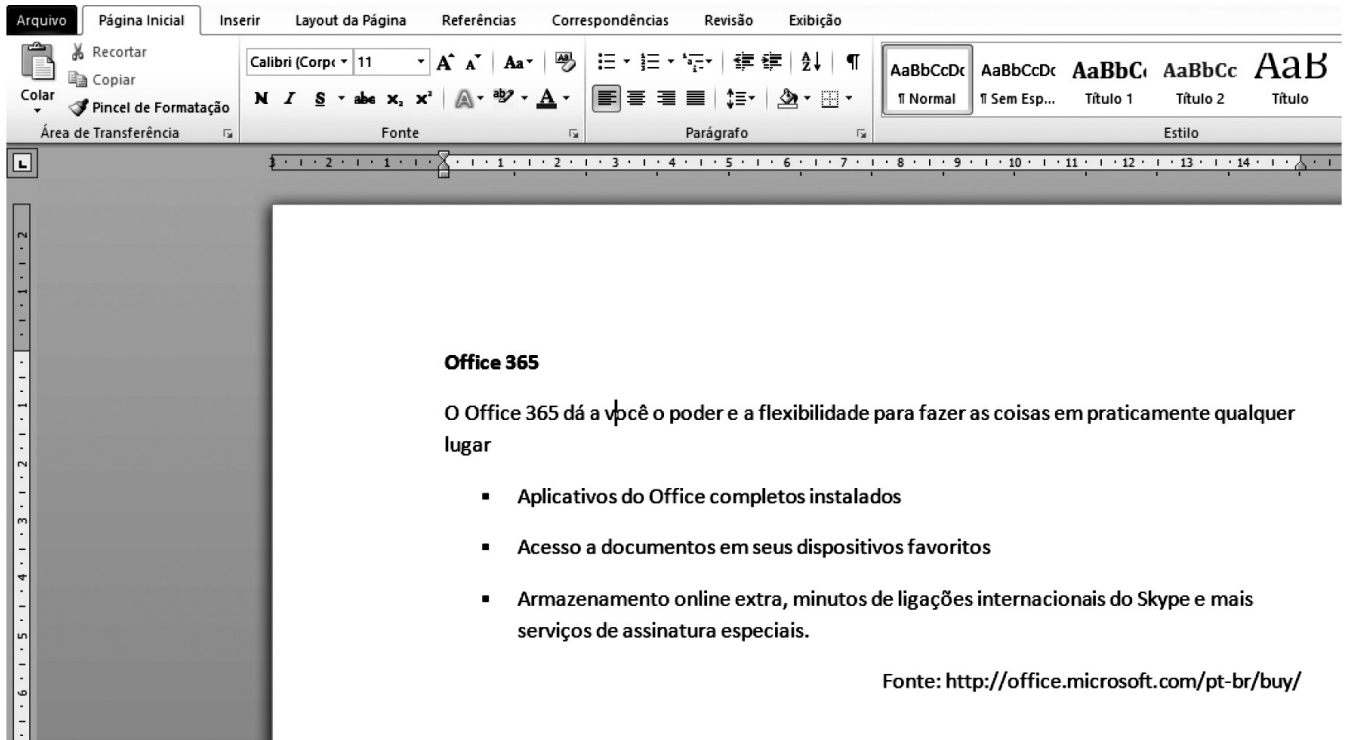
Arquivo Página Inicial Inserir Layout da Página Referências Correspondências Revisão Exibição

Recortar
Copiar
Colar
Pincel de Formatação
Área de Transferência

Calibri (Corpo 11
N I S abe $x_2$ $x^2$ A
Fonte

Parágrafo

AaBbCcDc ¶ Normal
AaBbCcDc ¶ Sem Esp...
AaBbC Título 1
AaBbCc Título 2
AaB Título
Estilo

Office 365

O Office 365 dá a você o poder e a flexibilidade para fazer as coisas em praticamente qualquer lugar

- Aplicativos do Office completos instalados
- Acesso a documentos em seus dispositivos favoritos
- Armazenamento online extra, minutos de ligações internacionais do Skype e mais serviços de assinatura especiais.

Fonte: http://office.microsoft.com/pt-br/buy/